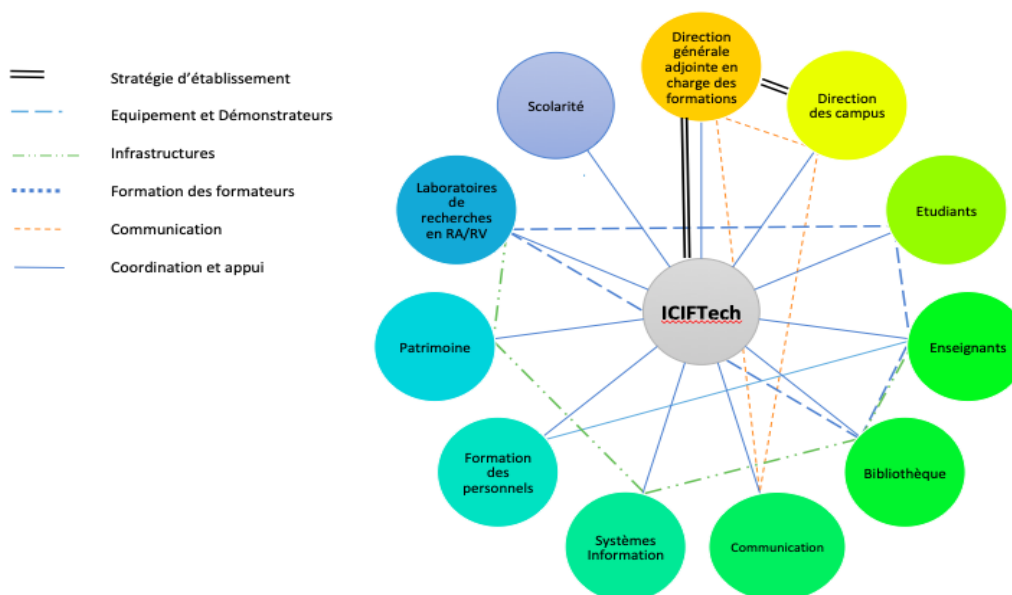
Stratégie d'établissement
Equipement et Démonstrateurs
Infrastructures
Formation des formateurs
Communication
Coordination et appui

Direction générale adjointe en charge des formations
Scolarité
Direction des campus
Laboratoires de recherches en RA/RV
Etudiants
ICIFTech
Patrimoine
Enseignants
Formation des personnels
Bibliothèque
Systèmes Information
Communication